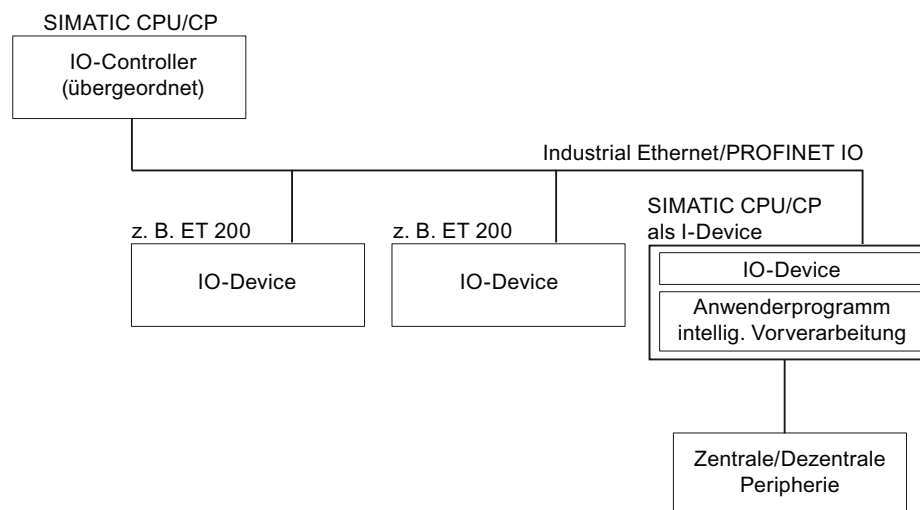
SIMATIC CPU/CP

IO-Controller
(übergeordnet)

Industrial Ethernet/PROFINET IO

z. B. ET 200

IO-Device

z. B. ET 200

IO-Device

SIMATIC CPU/CP
als I-Device

IO-Device

Anwenderprogramm
intellig. Vorverarbeitung

Zentrale/Dezentrale
Peripherie